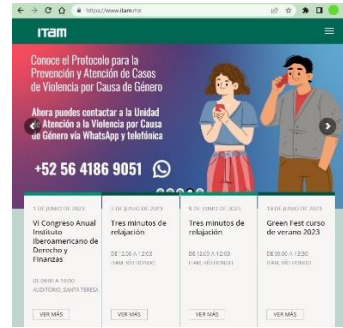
https://www.itam.mx

ITAM

Conoce el Protocolo para la Prevención y Atención de Casos de Violencia por Causa de Género

Ahora puedes contactar a la Unidad de Atención a la Violencia por Causa de Género vía WhatsApp y telefónica

+52 56 4186 9051

1 DE JUNIO DE 2023
VI Congreso Anual Instituto Iberoamericano de Derecho y Finanzas
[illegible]
AUDITORIO, SANTA TERESA
VER MÁS

5 DE JUNIO DE 2023
Tres minutos de relajación
DE 12:00 A 12:03
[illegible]
VER MÁS

6 DE JUNIO DE 2023
Tres minutos de relajación
DE 12:00 A 12:03
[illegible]
VER MÁS

19 DE JUNIO DE 2023
Green Fest curso de verano 2023
DE 09:00 A 13:00
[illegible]
VER MÁS